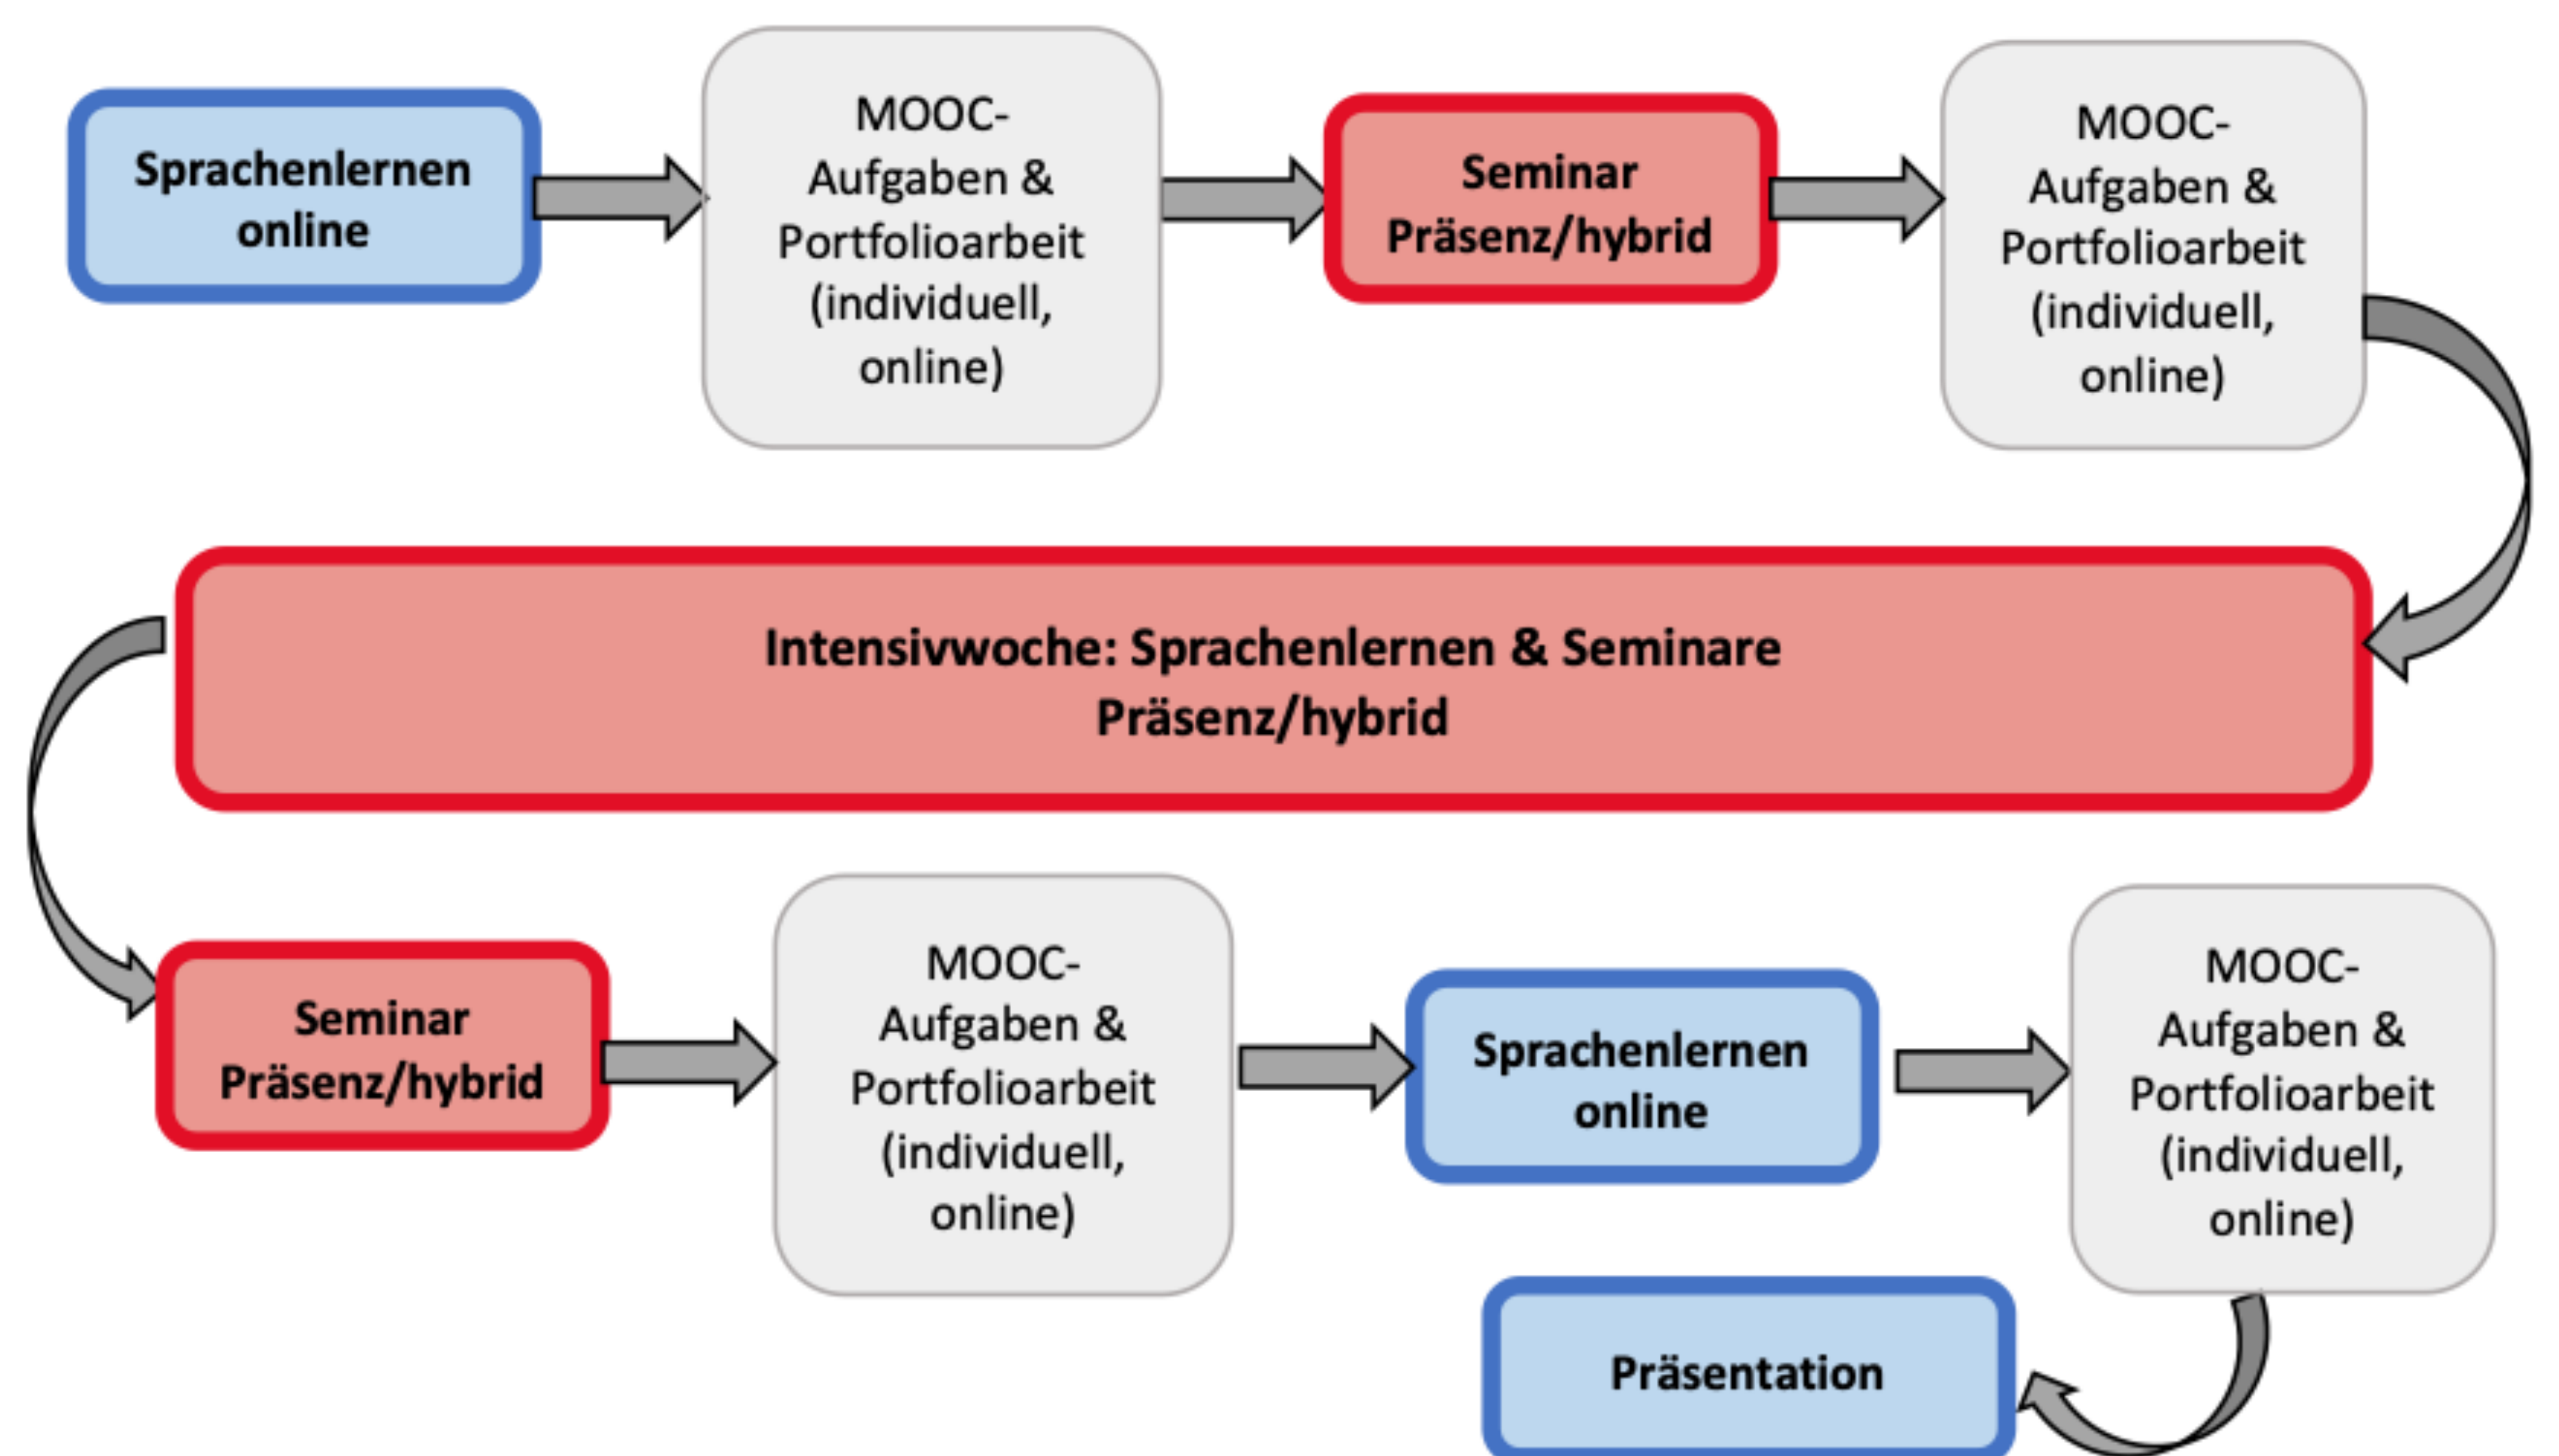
Sprachenlernen online

MOOC-Aufgaben & Portfolioarbeit (individuell, online)

Seminar Präsenz/hybrid

MOOC-Aufgaben & Portfolioarbeit (individuell, online)

Intensivwoche: Sprachenlernen & Seminare Präsenz/hybrid

Seminar Präsenz/hybrid

MOOC-Aufgaben & Portfolioarbeit (individuell, online)

Sprachenlernen online

MOOC-Aufgaben & Portfolioarbeit (individuell, online)

Präsentation